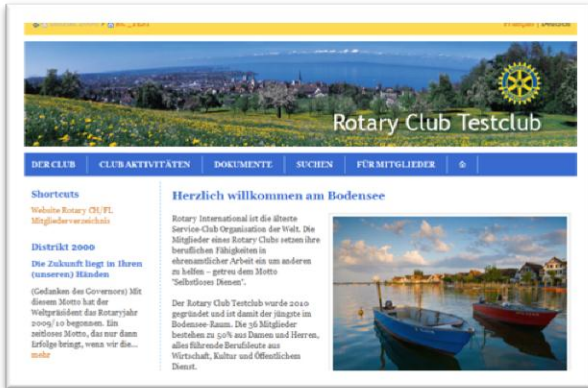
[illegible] | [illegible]

Français | Deutsch

Rotary Club Testclub

DER CLUB | CLUB AKTIVITÄTEN | DOKUMENTE | SUCHEN | FÜR MITGLIEDER

Shortcuts

Website Rotary CH/FL
Mitgliederverzeichnis

Distrikt 2000

Die Zukunft liegt in Ihren (unseren) Händen

(Gedanken des Governors) Mit diesem Motto hat der Weltpräsident das Rotaryjahr 2009/10 begonnen. Ein zeitloses Motto, das nur dann Erfolge bringt, wenn wir die...
mehr

Herzlich willkommen am Bodensee

Rotary International ist die älteste Service-Club Organisation der Welt. Die Mitglieder eines Rotary Clubs setzen ihre beruflichen Fähigkeiten in ehrenamtlicher Arbeit ein um anderen zu helfen – getreu dem Motto "Selbstloses Dienen".

Der Rotary Club Testclub wurde 2010 gegründet und ist damit der jüngste im Bodensee-Raum. Die 36 Mitglieder bestehen zu 50% aus Damen und Herren, alles führende Berufsleute aus Wirtschaft, Kultur und Öffentlichem Dienst.